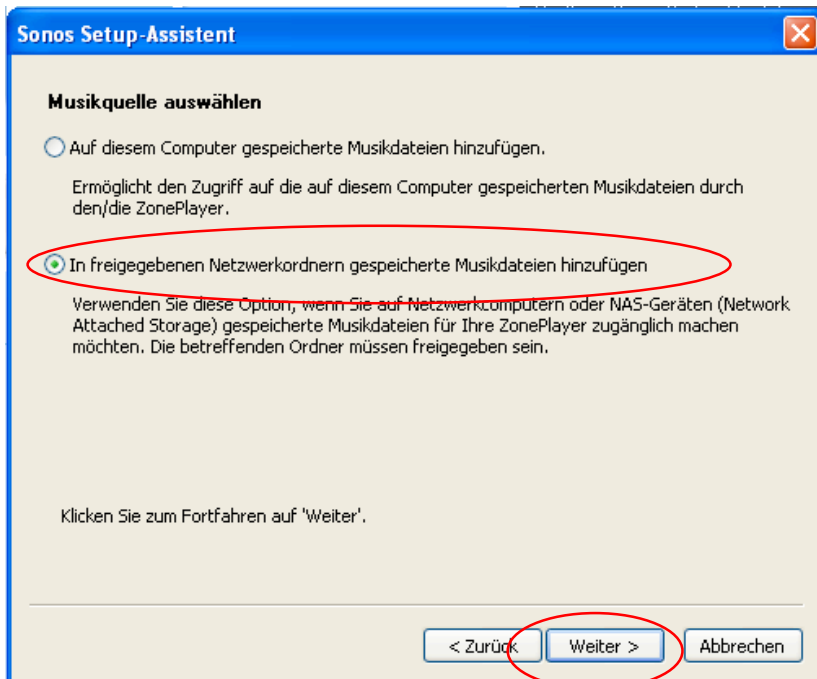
Sonos Setup-Assistent

Musikquelle auswählen

Auf diesem Computer gespeicherte Musikdateien hinzufügen.

Ermöglicht den Zugriff auf die auf diesem Computer gespeicherten Musikdateien durch den/die ZonePlayer.

In freigegebenen Netzwerkordnern gespeicherte Musikdateien hinzufügen

Verwenden Sie diese Option, wenn Sie auf Netzwerkcomputern oder NAS-Geräten (Network Attached Storage) gespeicherte Musikdateien für Ihre ZonePlayer zugänglich machen möchten. Die betreffenden Ordner müssen freigegeben sein.

Klicken Sie zum Fortfahren auf 'Weiter'.

< Zurück

Weiter >

Abbrechen